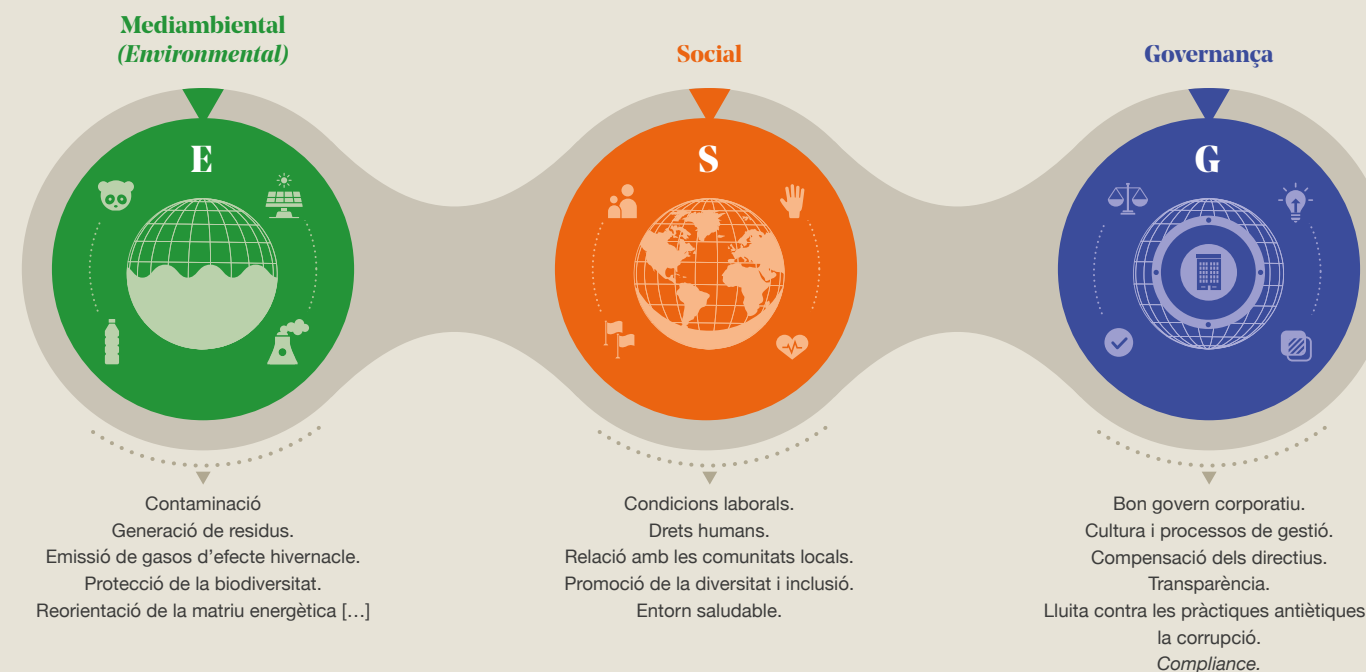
Mediambiental
(*Environmental*)

E

Contaminació
Generació de residus.
Emissió de gasos d'efecte hivernacle.
Protecció de la biodiversitat.
Reorientació de la matriu energètica […]

Social

S

Condicions laborals.
Drets humans.
Relació amb les comunitats locals.
Promoció de la diversitat i inclusió.
Entorn saludable.

Governança

G

Bon govern corporatiu.
Cultura i processos de gestió.
Compensació dels directius.
Transparència.
Lluita contra les pràctiques antiètiques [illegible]
la corrupció.
*Compliance*.